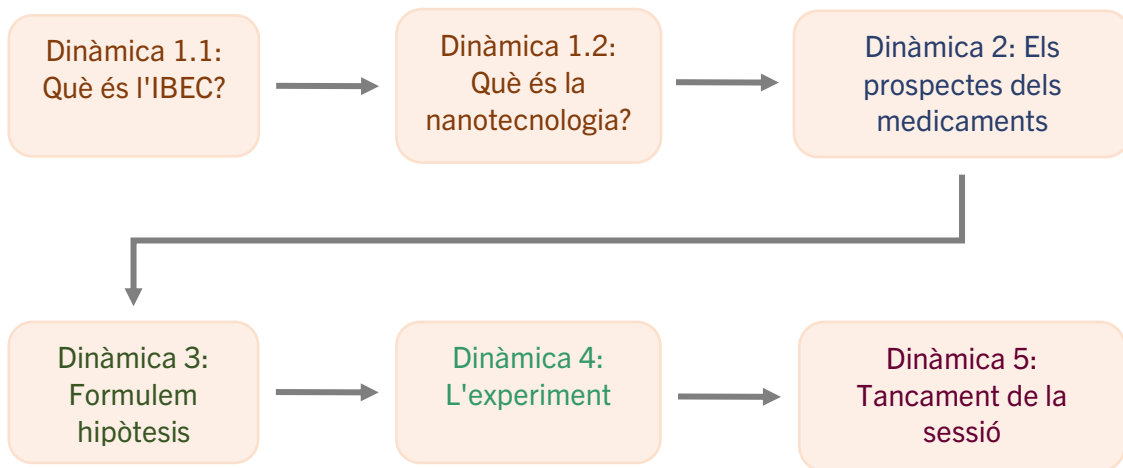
Dinàmica 1.1: Què és l'IBEC?

Dinàmica 1.2: Què és la nanotecnologia?

Dinàmica 2: Els prospectes dels medicaments

Dinàmica 3: Formulem hipòtesis

Dinàmica 4: L'experiment

Dinàmica 5: Tancament de la sessió